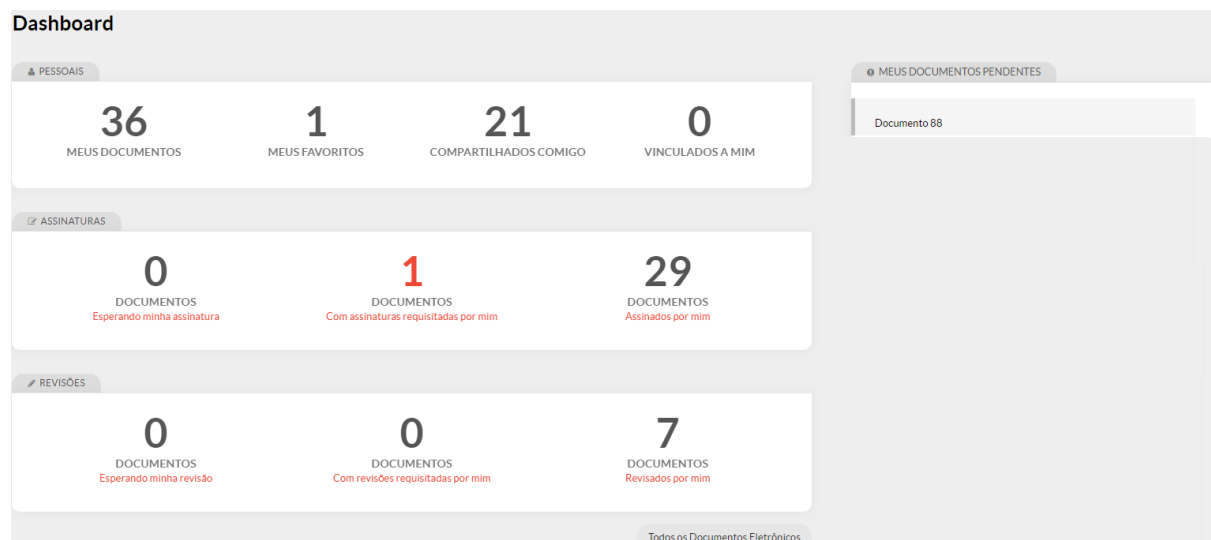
Dashboard

PESSOAIS

36
MEUS DOCUMENTOS

1
MEUS FAVORITOS

21
COMPARTILHADOS COMIGO

0
VINCULADOS A MIM

ASSINATURAS

0
DOCUMENTOS
Esperando minha assinatura

1
DOCUMENTOS
Com assinaturas requisitadas por mim

29
DOCUMENTOS
Assinados por mim

REVISÕES

0
DOCUMENTOS
Esperando minha revisão

0
DOCUMENTOS
Com revisões requisitadas por mim

7
DOCUMENTOS
Revisados por mim

Todos os Documentos Eletrônicos

MEUS DOCUMENTOS PENDENTES

Documento 88